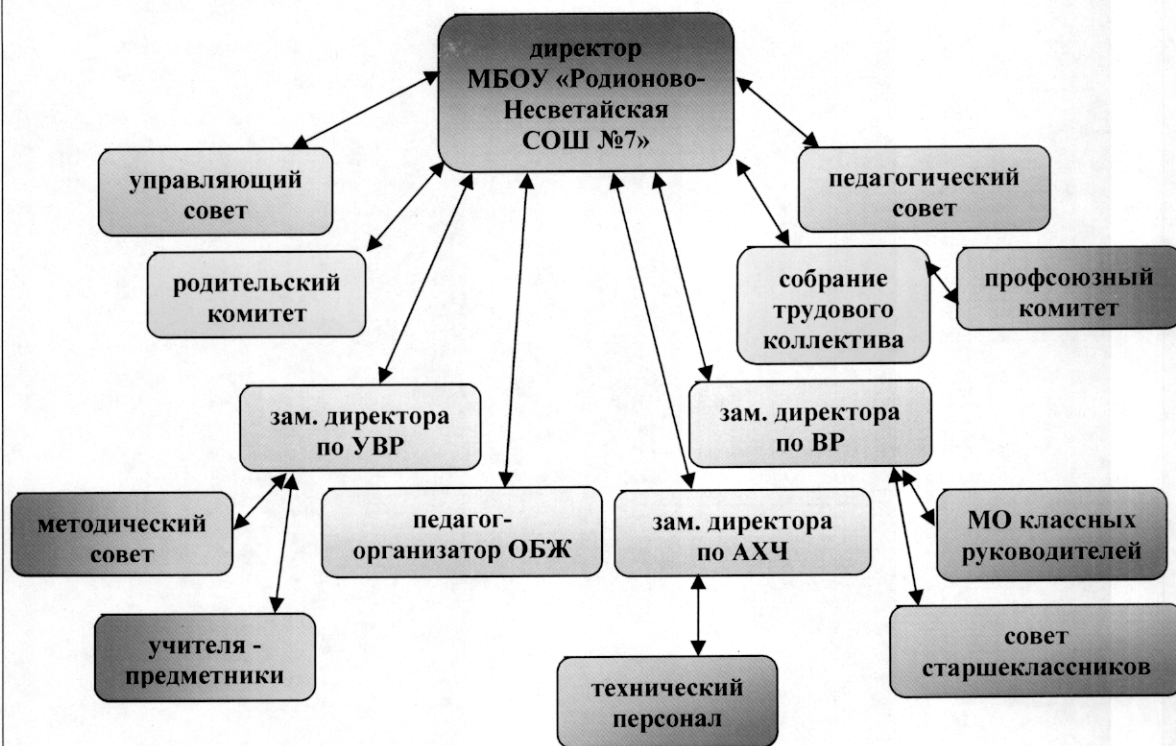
директор МБОУ «Родионово-Несветайская СОШ №7»

управляющий совет

педагогический совет

родительский комитет

собрание трудового коллектива

профсоюзный комитет

зам. директора по УВР

зам. директора по ВР

методический совет

педагог-организатор ОБЖ

зам. директора по АХЧ

МО классных руководителей

учителя - предметники

совет старшеклассников

технический персонал